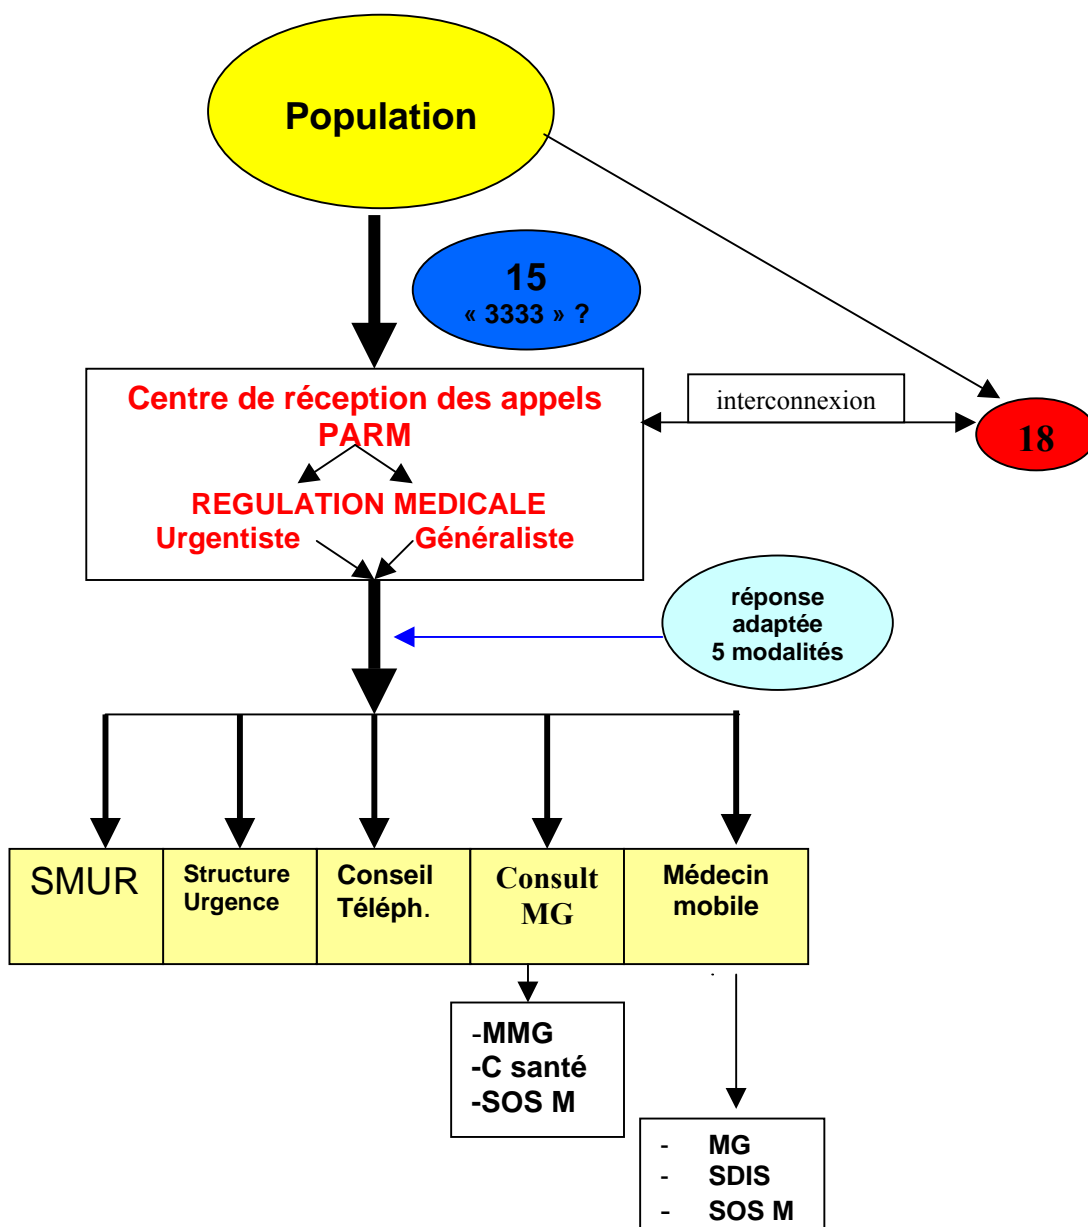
Population

15
« 3333 » ?

Centre de réception des appels
PARM
REGULATION MEDICALE
Urgentiste Généraliste

interconnexion

18

réponse adaptée
5 modalités

SMUR

Structure Urgence

Conseil Téléph.

Consult MG

Médecin mobile

-MMG
-C santé
-SOS M

- MG
- SDIS
- SOS M